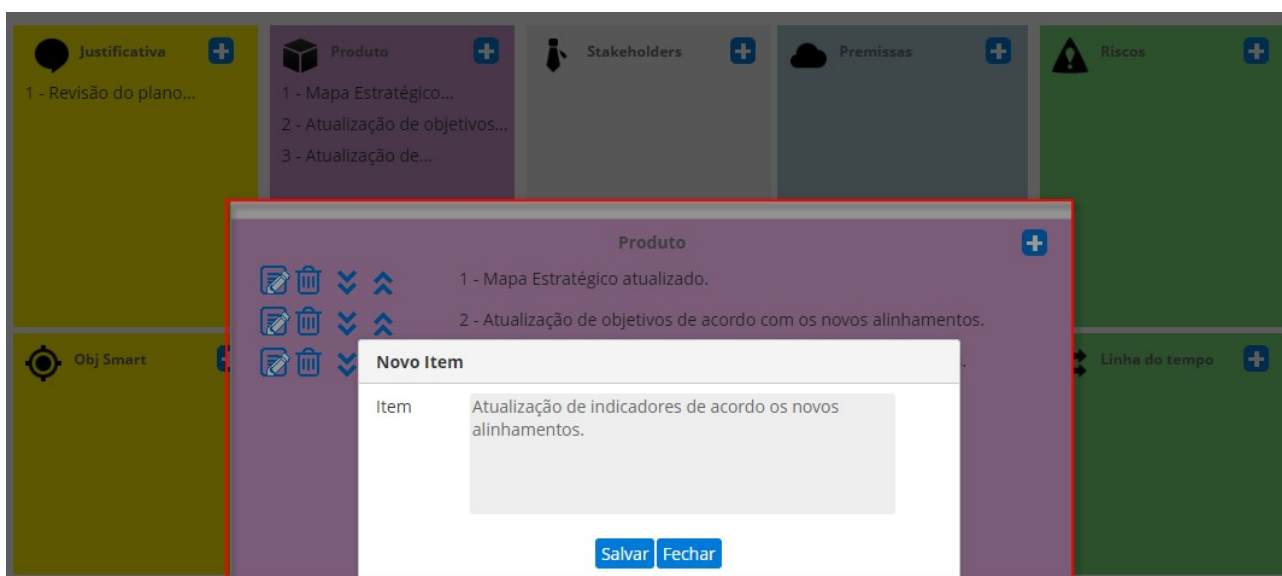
Justificativa

1 - Revisão do plano...

Produto

1 - Mapa Estratégico...

2 - Atualização de objetivos...

3 - Atualização de...

Stakeholders

Premissas

Riscos

Produto

1 - Mapa Estratégico atualizado.

2 - Atualização de objetivos de acordo com os novos alinhamentos.

Obj Smart

Linha do tempo

Novo Item

Item

Atualização de indicadores de acordo os novos alinhamentos.

Salvar Fechar